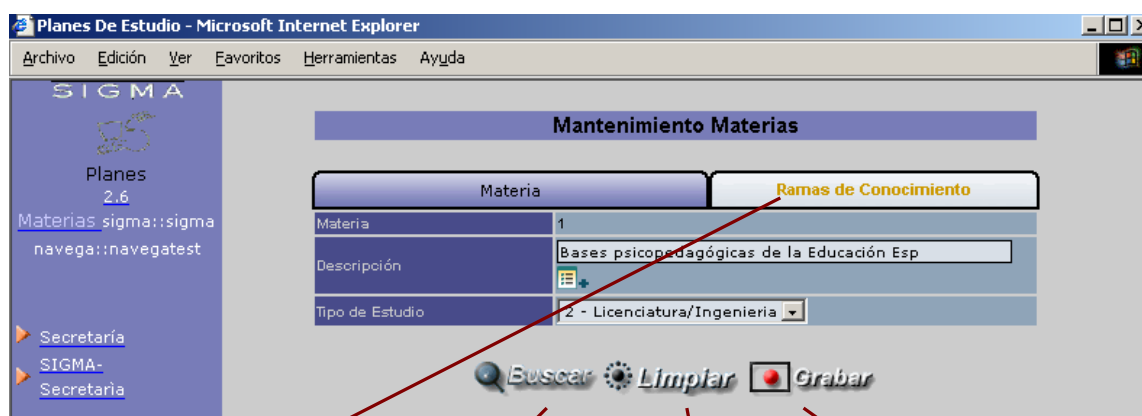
Planes De Estudio - Microsoft Internet Explorer

Archivo Edición Ver Favoritos Herramientas Ayuda

SIGMA

Planes
2.6
Materias sigma::sigma
navega::navegatest

Secretaría
SIGMA-Secretaria

Mantenimiento Materias

Materia | Ramas de Conocimiento

| Materia | 1 |
|---|---|
| Descripción | Bases psicopedagógicas de la Educación Esp |
| Tipo de Estudio | 2 - Licenciatura/Ingenieria |

Buscar Limpiar Grabar